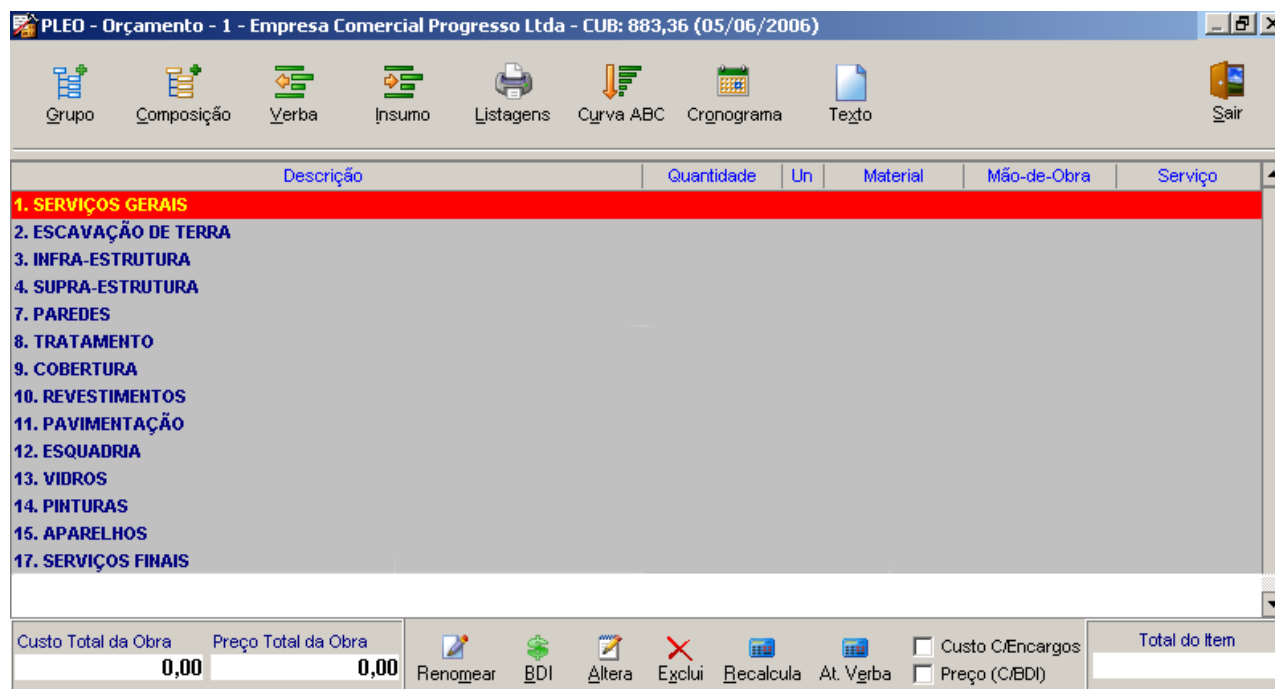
PLEO - Orçamento - 1 - Empresa Comercial Progresso Ltda - CUB: 883,36 (05/06/2006)

Grupo Composição Verba Insumo Listagens Curva ABC Cronograma Texto Sair

| Descrição | Quantidade | Un | Material | Mão-de-Obra | Serviço |
|---|---|---|---|---|---|
| 1. SERVIÇOS GERAIS | | | | | |
| 2. ESCAVAÇÃO DE TERRA | | | | | |
| 3. INFRA-ESTRUTURA | | | | | |
| 4. SUPRA-ESTRUTURA | | | | | |
| 7. PAREDES | | | | | |
| 8. TRATAMENTO | | | | | |
| 9. COBERTURA | | | | | |
| 10. REVESTIMENTOS | | | | | |
| 11. PAVIMENTAÇÃO | | | | | |
| 12. ESQUADRIA | | | | | |
| 13. VIDROS | | | | | |
| 14. PINTURAS | | | | | |
| 15. APARELHOS | | | | | |
| 17. SERVIÇOS FINAIS | | | | | |

Custo Total da Obra 0,00
Preço Total da Obra 0,00

Renomear BDI Altera Exclui Recalcula At. Verba

Custo C/Encargos
Preço (C/BDI)

Total do Item